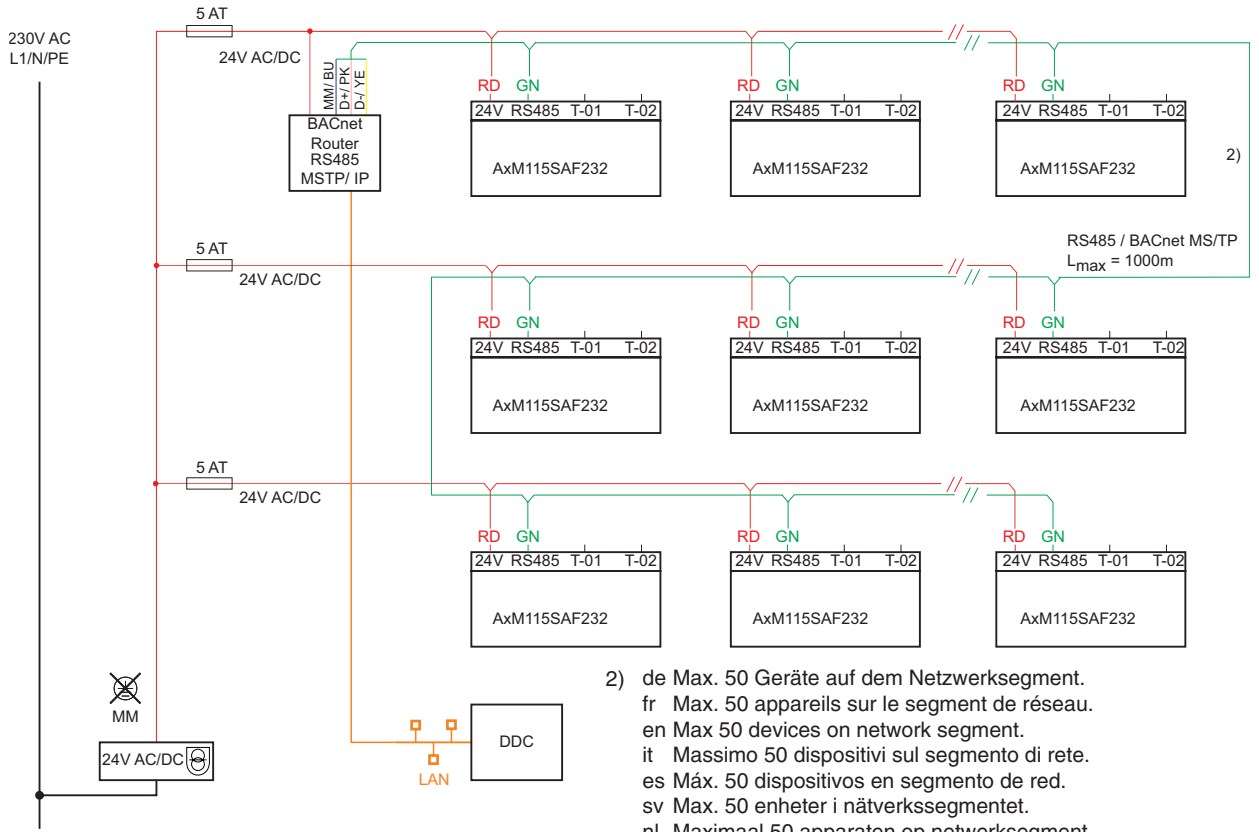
230V AC
L1/N/PE

5 AT

24V AC/DC

MM / BU
D+/ PK
D-/ YE

BACnet
Router
RS485
MSTP/ IP

RD GN
24V RS485 T-01 T-02
AxM115SAF232

RD GN
24V RS485 T-01 T-02
AxM115SAF232

RD GN
24V RS485 T-01 T-02
AxM115SAF232

2)

RS485 / BACnet MS/TP
$L_{max}$ = 1000m

5 AT

24V AC/DC

RD GN
24V RS485 T-01 T-02
AxM115SAF232

RD GN
24V RS485 T-01 T-02
AxM115SAF232

RD GN
24V RS485 T-01 T-02
AxM115SAF232

5 AT

24V AC/DC

RD GN
24V RS485 T-01 T-02
AxM115SAF232

RD GN
24V RS485 T-01 T-02
AxM115SAF232

RD GN
24V RS485 T-01 T-02
AxM115SAF232

MM

24V AC/DC

DDC

LAN

2) de Max. 50 Geräte auf dem Netzwerksegment.
fr Max. 50 appareils sur le segment de réseau.
en Max 50 devices on network segment.
it Massimo 50 dispositivi sul segmento di rete.
es Máx. 50 dispositivos en segmento de red.
sv Max. 50 enheter i nätverkssegmentet.
nl Maximaal 50 apparaten op netwerksegment.